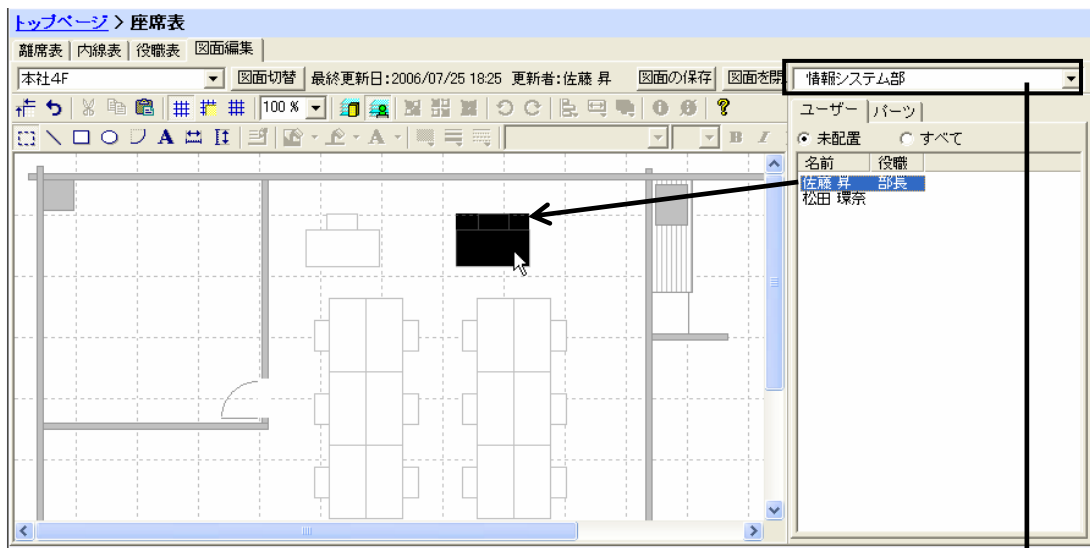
トップページ > 座席表

離席表 | 内線表 | 役職表 | 図面編集

本社4F | 図面切替 | 最終更新日:2006/07/25 18:25 更新者:佐藤 昇 | 図面の保存 | 図面を閉

情報システム部

100 %

B I

ユーザー | パーツ

未配置 すべて

| 名前 | 役職 |
|---|---|
| 佐藤 昇 | 部長 |
| 松田 環奈 | |